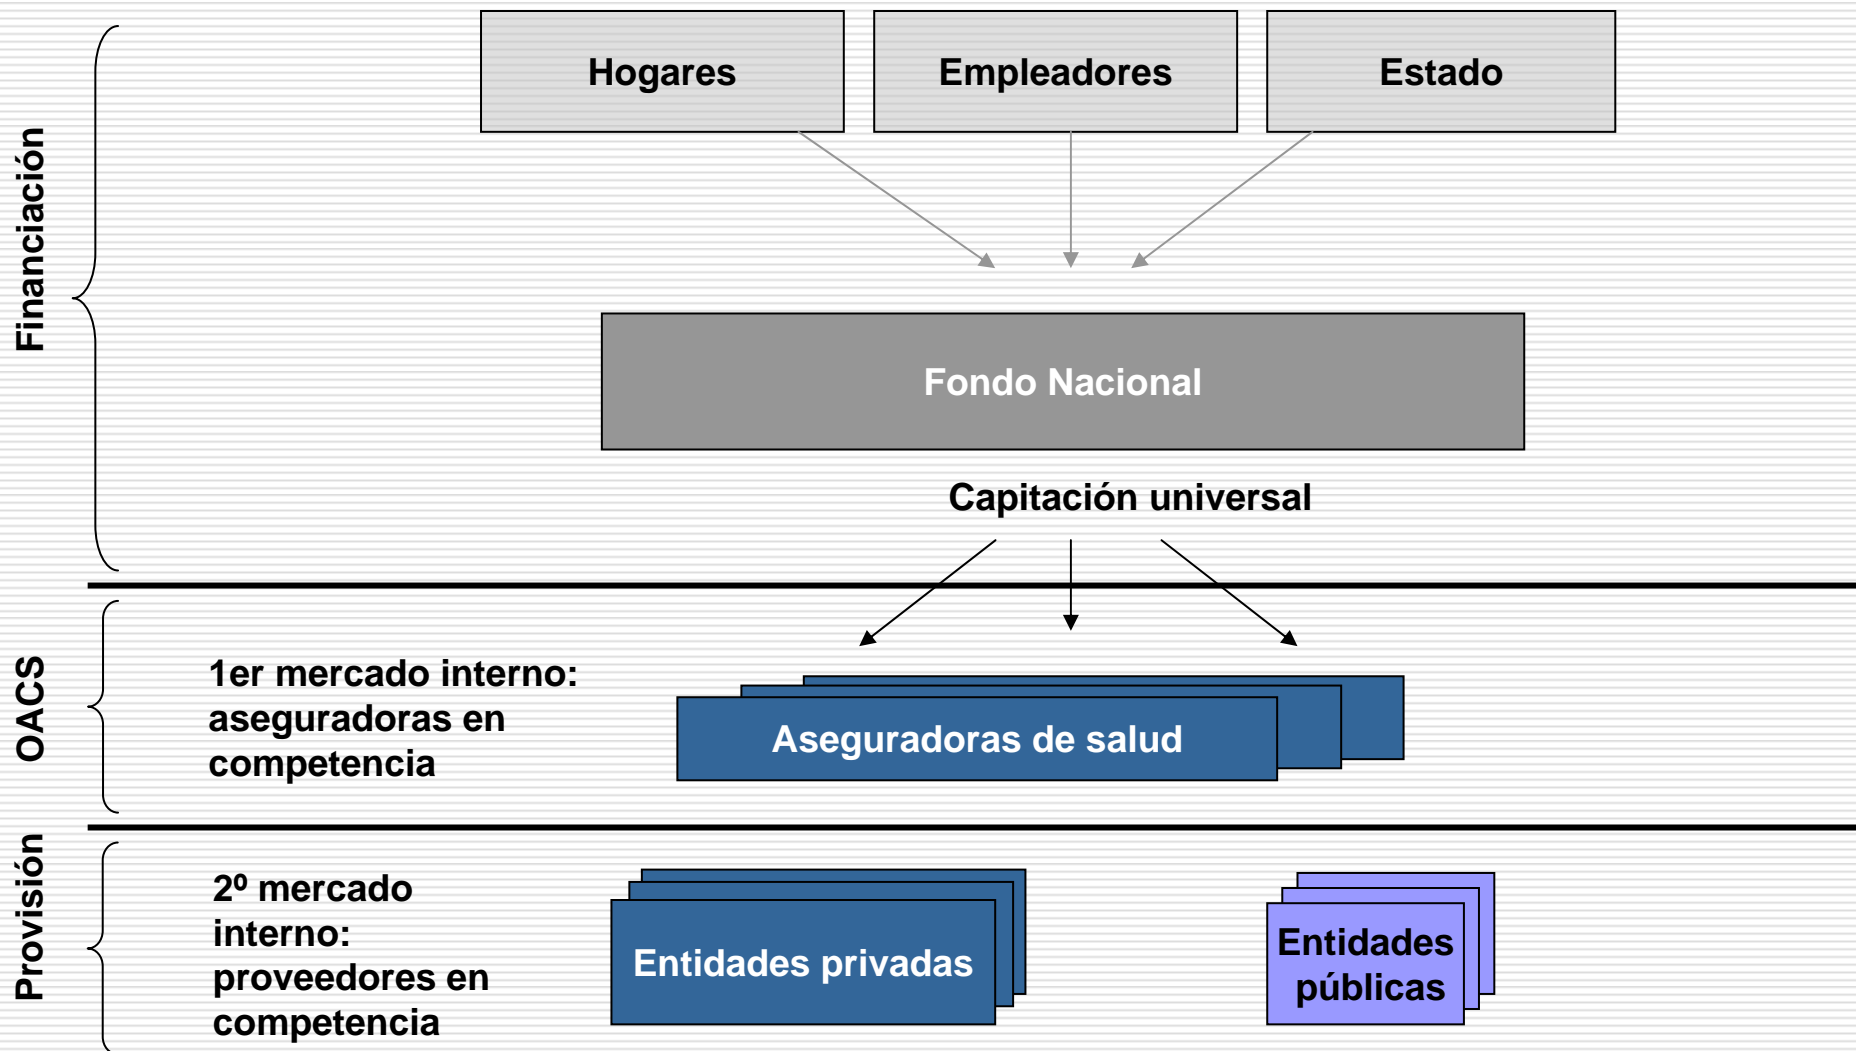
Financiación

Hogares

Empleadores

Estado

Fondo Nacional

Capitación universal

OACS

1er mercado interno: aseguradoras en competencia

Aseguradoras de salud

Provisión

2º mercado interno: proveedores en competencia

Entidades privadas

Entidades públicas